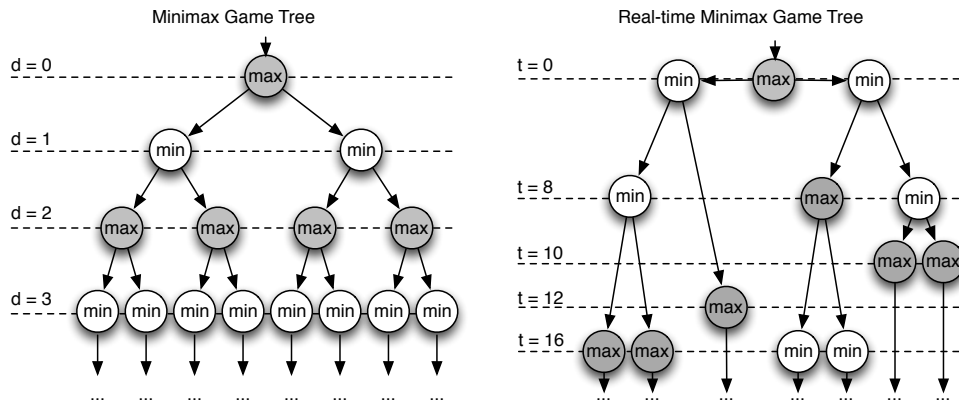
Minimax Game Tree

d = 0
max
d = 1
min min
d = 2
max max max max
d = 3
min min min min min min min min
... ... ... ... ... ... ... ...

Real-time Minimax Game Tree

t = 0
min max min
t = 8
min max min
t = 10
max max
t = 12
max
t = 16
max max min min
... ... ... ... ... ... ...